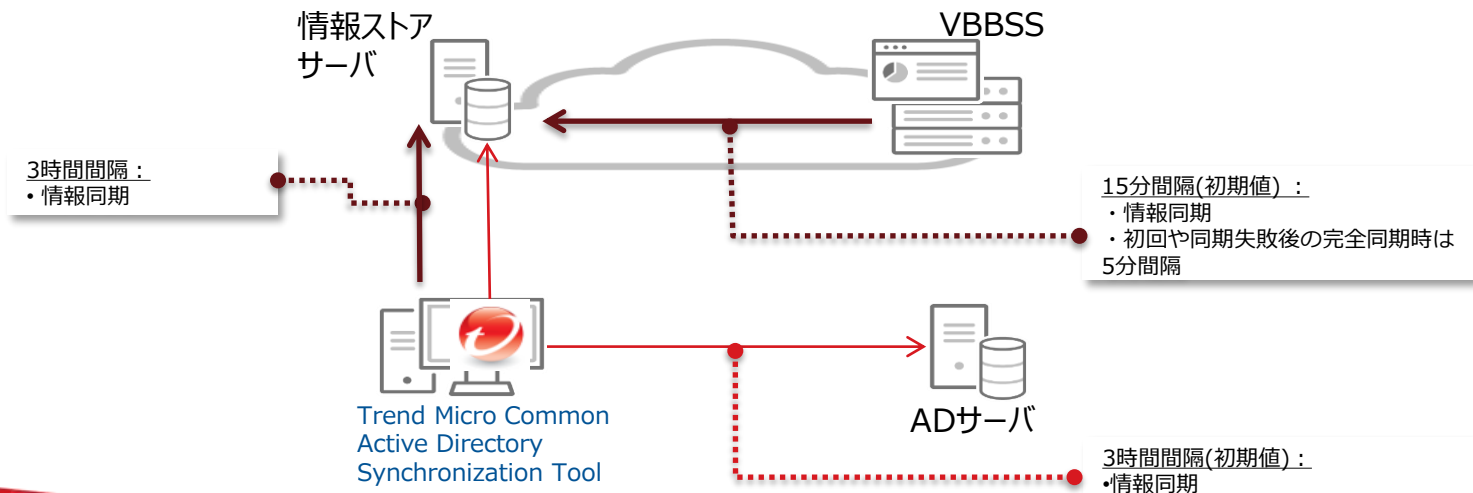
情報ストア
サーバ

VBBSS

3時間間隔：
・情報同期

15分間隔(初期値)：
・情報同期
・初回や同期失敗後の完全同期時は5分間隔

Trend Micro Common Active Directory Synchronization Tool

ADサーバ

3時間間隔(初期値)：
•情報同期